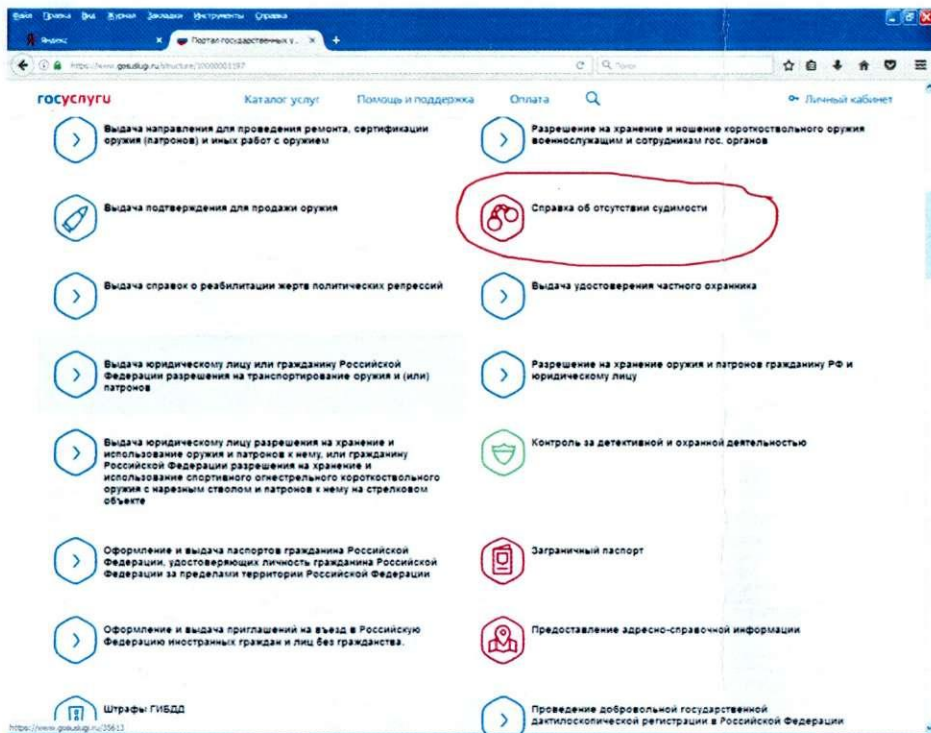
Файл Правка Вид Журнал Закладки Инструменты Справка

Яндекс

Портал государственных у...

https://www.gosuslugi.ru/structure/10000001197

Поиск

госуслуги

Каталог услуг

Помощь и поддержка

Оплата

Личный кабинет

Выдача направления для проведения ремонта, сертификации оружия (патронов) и иных работ с оружием

Разрешение на хранение и ношение короткоствольного оружия военнослужащим и сотрудникам гос. органов

Выдача подтверждения для продажи оружия

Справка об отсутствии судимости

Выдача справок о реабилитации жертв политических репрессий

Выдача удостоверения частного охранника

Выдача юридическому лицу или гражданину Российской Федерации разрешения на транспортирование оружия и (или) патронов

Разрешение на хранение оружия и патронов гражданину РФ и юридическому лицу

Выдача юридическому лицу разрешения на хранение и использование оружия и патронов к нему, или гражданину Российской Федерации разрешения на хранение и использование спортивного огнестрельного короткоствольного оружия с нарезным стволом и патронов к нему на стрелковом объекте

Контроль за детективной и охранной деятельностью

Оформление и выдача паспортов гражданина Российской Федерации, удостоверяющих личность гражданина Российской Федерации за пределами территории Российской Федерации

Заграничный паспорт

Оформление и выдача приглашений на въезд в Российскую Федерацию иностранных граждан и лиц без гражданства.

Предоставление адресно-справочной информации

Штрафы ГИБДД

Проведение добровольной государственной дактилоскопической регистрации в Российской Федерации

https://www.gosuslugi.ru/35613